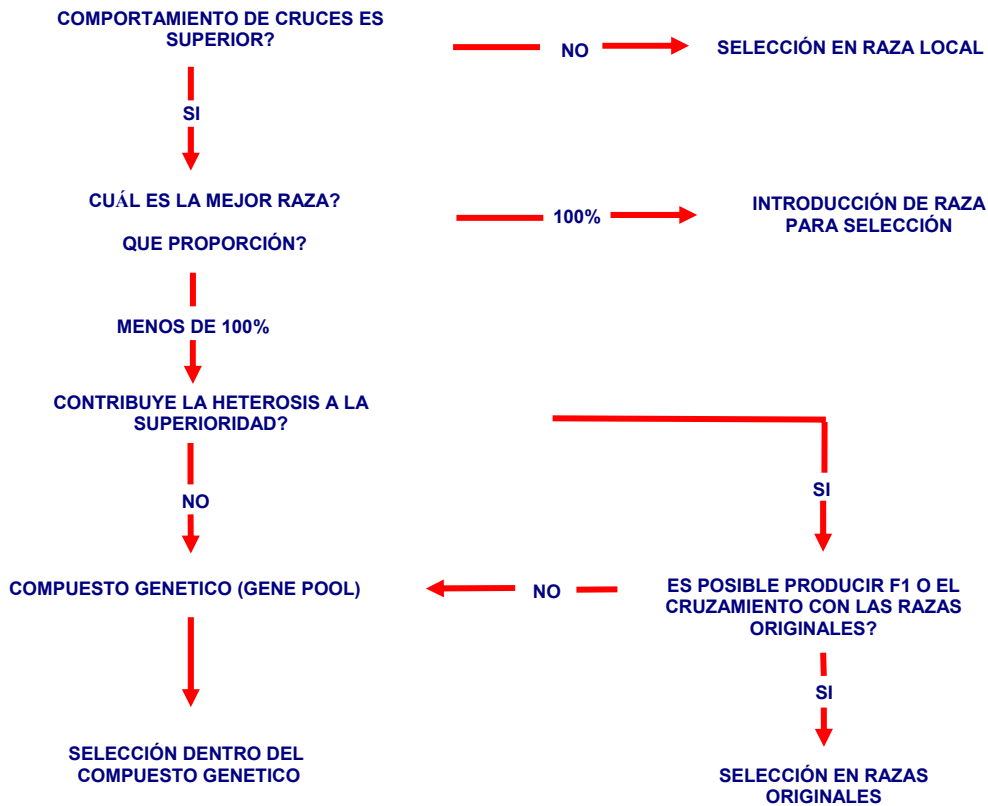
COMPORTAMIENTO DE CRUCES ES SUPERIOR?

NO

SELECCIÓN EN RAZA LOCAL

SI

CUÁL ES LA MEJOR RAZA?

QUE PROPORCIÓN?

100%

INTRODUCCIÓN DE RAZA PARA SELECCIÓN

MENOS DE 100%

CONTRIBUYE LA HETEROSIS A LA SUPERIORIDAD?

NO

SI

COMPUESTO GENETICO (GENE POOL)

NO

ES POSIBLE PRODUCIR F1 O EL CRUZAMIENTO CON LAS RAZAS ORIGINALES?

SI

SELECCIÓN DENTRO DEL COMPUESTO GENETICO

SELECCIÓN EN RAZAS ORIGINALES